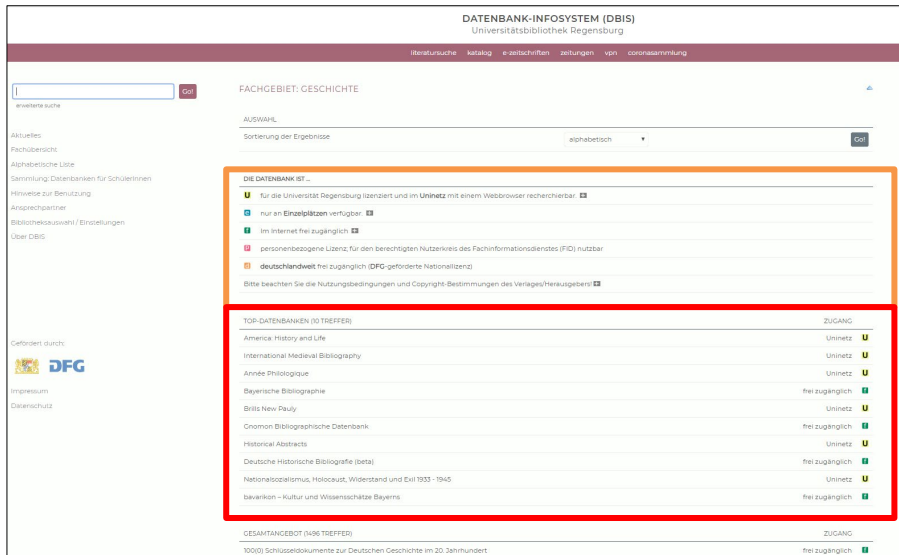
DATENBANK-INFOSYSTEM (DBIS)
Universitätsbibliothek Regensburg

literatursuche katalog e-zeitschriften zeitungen vpn coronasammlung

Go!
erweiterte suche

Aktuelles
Fachübersicht
Alphabetische Liste
Sammlung: Datenbanken für SchülerInnen
Hinweise zur Benutzung
Ansprechpartner
Bibliotheksauswahl / Einstellungen
Über DBIS

Gefördert durch:
DFG

Impressum
Datenschutz

FACHGEBIET: GESCHICHTE

AUSWAHL
Sortierung der Ergebnisse | alphabetisch | Go!

DIE DATENBANK IST ...
U für die Universität Regensburg lizenziert und im Uninetz mit einem Webbrowser recherchierbar.
E nur an Einzelplätzen verfügbar.
F im Internet frei zugänglich
P personenbezogene Lizenz; für den berechtigten Nutzerkreis des Fachinformationsdienstes (FID) nutzbar
D deutschlandweit frei zugänglich (DFG-geförderte Nationallizenz)
Bitte beachten Sie die Nutzungsbedingungen und Copyright-Bestimmungen des Verlages/Herausgebers!

| TOP-DATENBANKEN (10 TREFFER) | ZUGANG |
|---|---|
| America: History and Life | Uninetz U |
| International Medieval Bibliography | Uninetz U |
| Année Philologique | Uninetz U |
| Bayerische Bibliographie | frei zugänglich F |
| Brills New Pauly | Uninetz U |
| Gnomon Bibliographische Datenbank | frei zugänglich F |
| Historical Abstracts | Uninetz U |
| Deutsche Historische Bibliografie (beta) | frei zugänglich F |
| Nationalsozialismus, Holocaust, Widerstand und Exil 1933 - 1945 | Uninetz U |
| bavarikon – Kultur und Wissensschätze Bayerns | frei zugänglich F |

| GESAMTANGEBOT (1496 TREFFER) | ZUGANG |
|---|---|
| 100(0) Schlüsseldokumente zur Deutschen Geschichte im 20. Jahrhundert | frei zugänglich F |